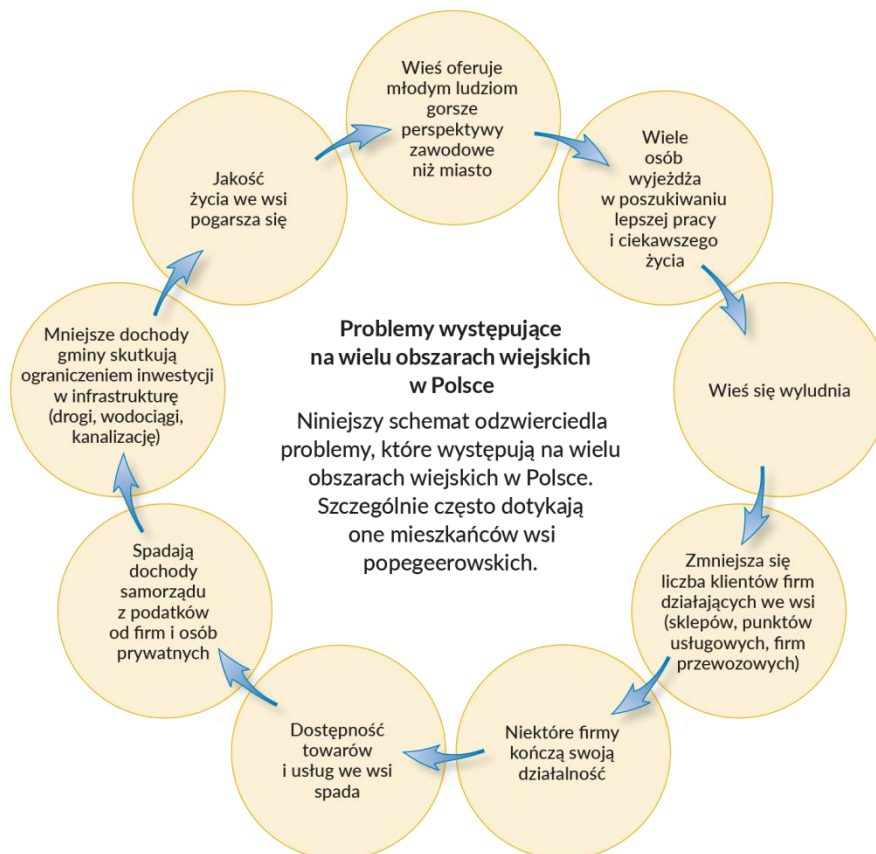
Wieś oferuje młodym ludziom gorsze perspektywy zawodowe niż miasto

Wiele osób wyjeżdża w poszukiwaniu lepszej pracy i ciekawszego życia

Wieś się wyludnia

Zmniejsza się liczba klientów firm działających we wsi (sklepów, punktów usługowych, firm przewozowych)

Niektóre firmy kończą swoją działalność

Dostępność towarów i usług we wsi spada

Spadają dochody samorządu z podatków od firm i osób prywatnych

Mniejsze dochody gminy skutkują ograniczeniem inwestycji w infrastrukturę (drogi, wodociągi, kanalizację)

Jakość życia we wsi pogarsza się

Problemy występujące na wielu obszarach wiejskich w Polsce

Niniejszy schemat odzwierciedla problemy, które występują na wielu obszarach wiejskich w Polsce. Szczególnie często dotykają one mieszkańców wsi popegeerowskich.